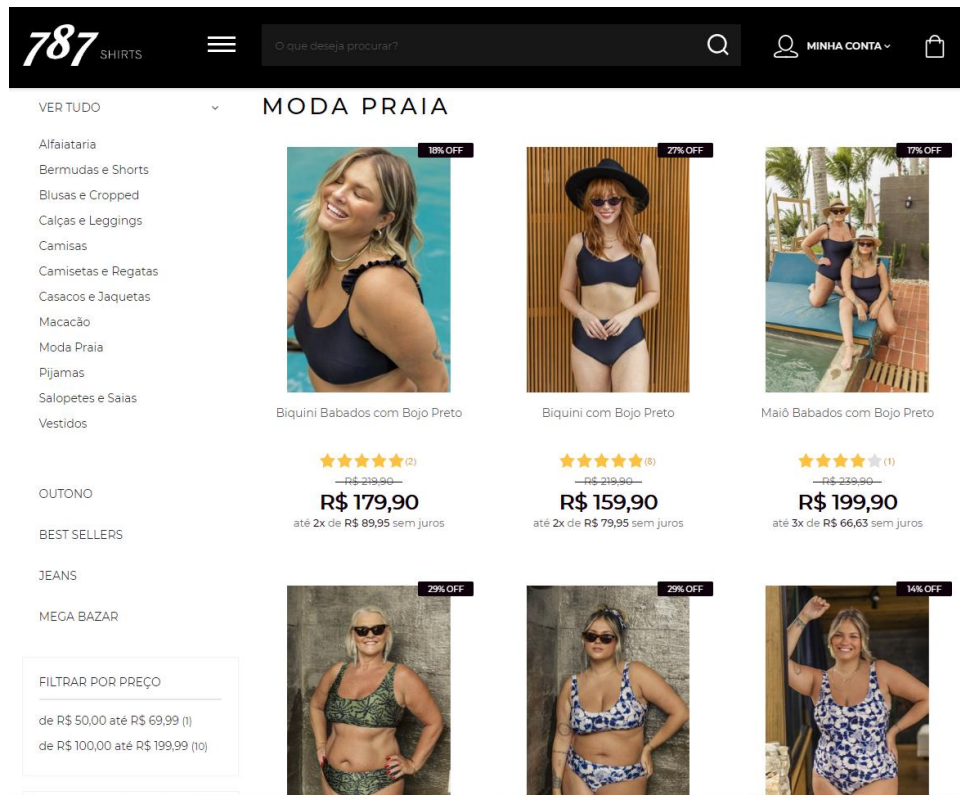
787 SHIRTS

O que deseja procurar?

MINHA CONTA

VER TUDO

Alfaiataria
Bermudas e Shorts
Blusas e Cropped
Calças e Leggings
Camisas
Camisetas e Regatas
Casacos e Jaquetas
Macacão
Moda Praia
Pijamas
Salopetes e Saias
Vestidos

OUTONO

BEST SELLERS

JEANS

MEGA BAZAR

FILTRAR POR PREÇO

de R$ 50,00 até R$ 69,99 (1)
de R$ 100,00 até R$ 199,99 (10)

MODA PRAIA

18% OFF
Biquini Babados com Bojo Preto
(2)
R$ 219,90
R$ 179,90
até 2x de R$ 89,95 sem juros

27% OFF
Biquini com Bojo Preto
(8)
R$ 219,90
R$ 159,90
até 2x de R$ 79,95 sem juros

17% OFF
Maiô Babados com Bojo Preto
(1)
R$ 239,90
R$ 199,90
até 3x de R$ 66,63 sem juros

29% OFF

29% OFF

14% OFF